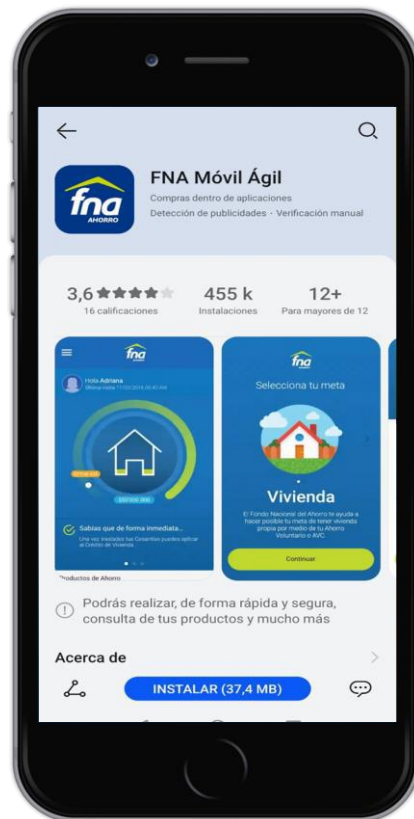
fna
AHORRO

FNA Móvil Ágil
Compras dentro de aplicaciones
Detección de publicidades · Verificación manual

3,6 ★★★★★
16 calificaciones

455 k
Instalaciones

12+
Para mayores de 12

fna
Hola Adriana
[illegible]
Sabías que de forma inmediata...
Una vez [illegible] tus Cesantías puedes aplicar al Crédito de Vivienda.
Productos de Ahorro

fna
Selecciona tu meta
Vivienda
El Fondo Nacional del Ahorro te ayuda a hacer posible tu meta de tener vivienda propia por medio de tu Ahorro Voluntario o AVC.
Continuar

Podrás realizar, de forma rápida y segura, consulta de tus productos y mucho más

Acerca de

INSTALAR (37,4 MB)